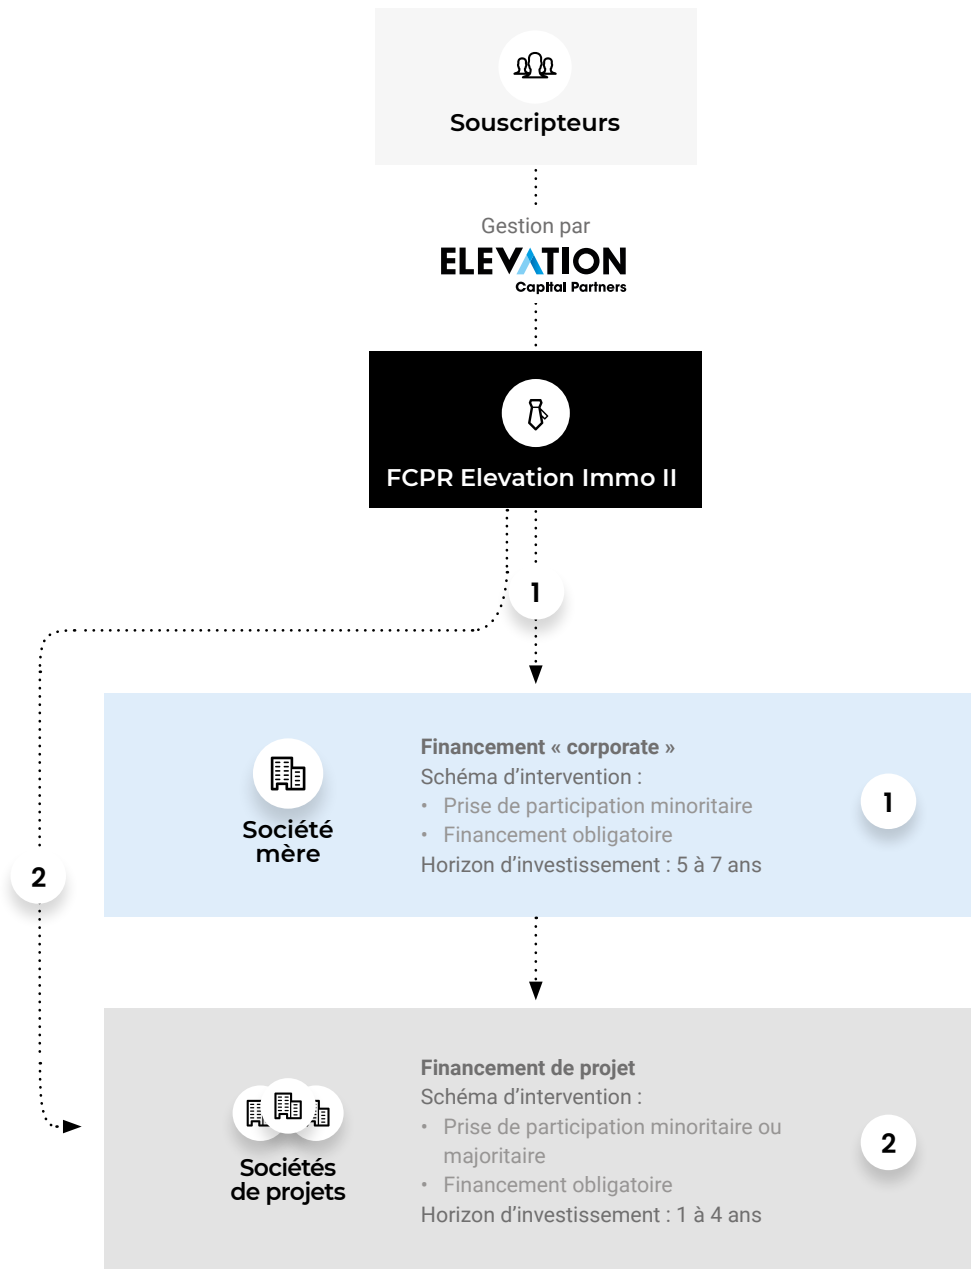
Souscripteurs

Gestion par

ELEVATION
Capital Partners

FCPR Elevation Immo II

1

2

Société mère

Financement « corporate »
Schéma d'intervention :
• Prise de participation minoritaire
• Financement obligatoire
Horizon d'investissement : 5 à 7 ans

1

Sociétés de projets

Financement de projet
Schéma d'intervention :
• Prise de participation minoritaire ou majoritaire
• Financement obligatoire
Horizon d'investissement : 1 à 4 ans

2